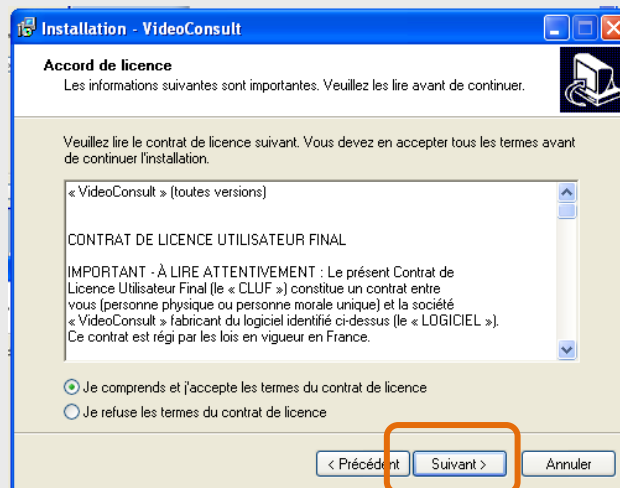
Installation - VideoConsult

Accord de licence
Les informations suivantes sont importantes. Veuillez les lire avant de continuer.

Veuillez lire le contrat de licence suivant. Vous devez en accepter tous les termes avant de continuer l'installation.

« VideoConsult » (toutes versions)

CONTRAT DE LICENCE UTILISATEUR FINAL

IMPORTANT - À LIRE ATTENTIVEMENT : Le présent Contrat de Licence Utilisateur Final (le « CLUF ») constitue un contrat entre vous (personne physique ou personne morale unique) et la société « VideoConsult » fabricant du logiciel identifié ci-dessus (le « LOGICIEL »). Ce contrat est régi par les lois en vigueur en France.

Je comprends et j'accepte les termes du contrat de licence
Je refuse les termes du contrat de licence

< Précédent
Suivant >
Annuler